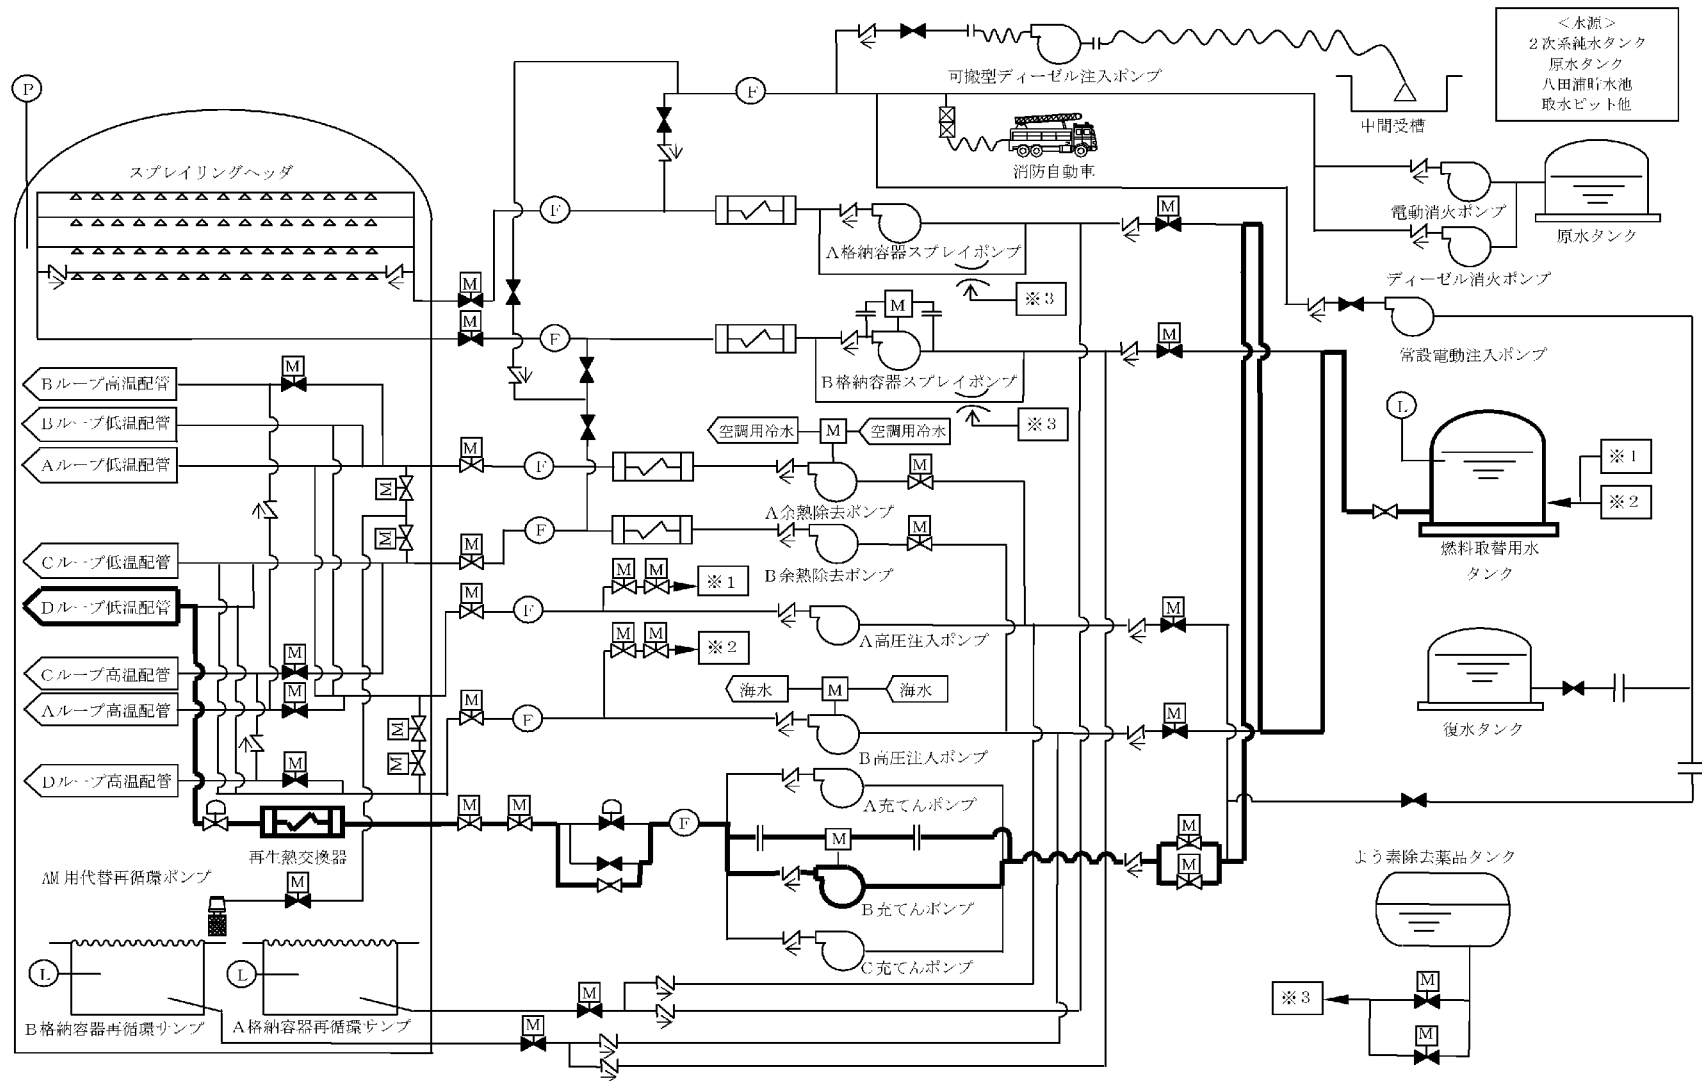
＜水源＞
２次系純水タンク
原水タンク
八田浦貯水池
取水ピット他

P

F

可搬型ディーゼル注入ポンプ

中間受槽

スプレイリングヘッダ

消防自動車

電動消火ポンプ

原水タンク

F

A格納容器スプレイポンプ

M

ディーゼル消火ポンプ

M

M

※３

M

F

M

常設電動注入ポンプ

B格納容器スプレイポンプ

Bループ高温配管

M

※３

L

Bループ低温配管

空調用冷水

M

空調用冷水

M

Aループ低温配管

F

M

※１

M

A余熱除去ポンプ

※２

M

M

F

M

燃料取替用水

Cループ低温配管

B余熱除去ポンプ

タンク

M

M

※１

Dループ低温配管

M

F

M

A高圧注入ポンプ

M

M

※２

Cループ高温配管

M

海水

M

海水

Aループ高温配管

M

M

復水タンク

M

F

M

B高圧注入ポンプ

Dループ高温配管

M

A充てんポンプ

M

M

F

M

再生熱交換器

M

M

よう素除去薬品タンク

AM用代替再循環ポンプ

B充てんポンプ

M

C充てんポンプ

L

L

M

※３

M

B格納容器再循環サンプ

A格納容器再循環サンプ

M

M